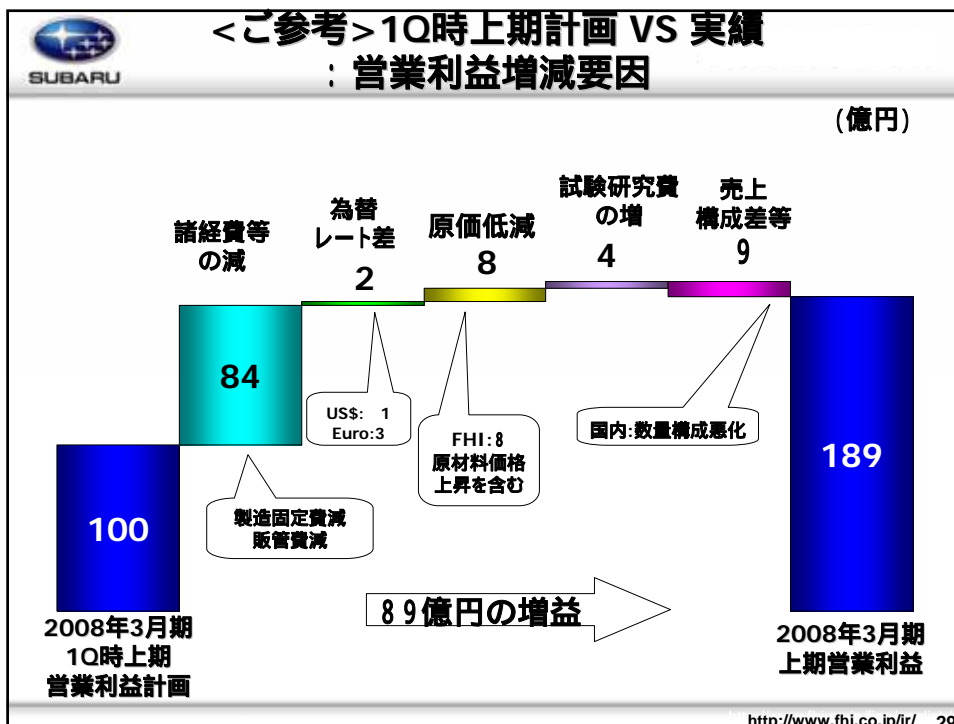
SUBARU

<ご参考>1Q時上期計画 VS 実績
：営業利益増減要因

(億円)

諸経費等の減

為替レート差

2

原価低減

8

試験研究費の増

4

売上構成差等

9

84

US$: 1
Euro:3

FHI:8
原材料価格上昇を含む

国内:数量構成悪化

189

100

製造固定費減
販管費減

89億円の増益

2008年3月期
1Q時上期
営業利益計画

2008年3月期
上期営業利益

http://www.fhi.co.jp/ir/ 29